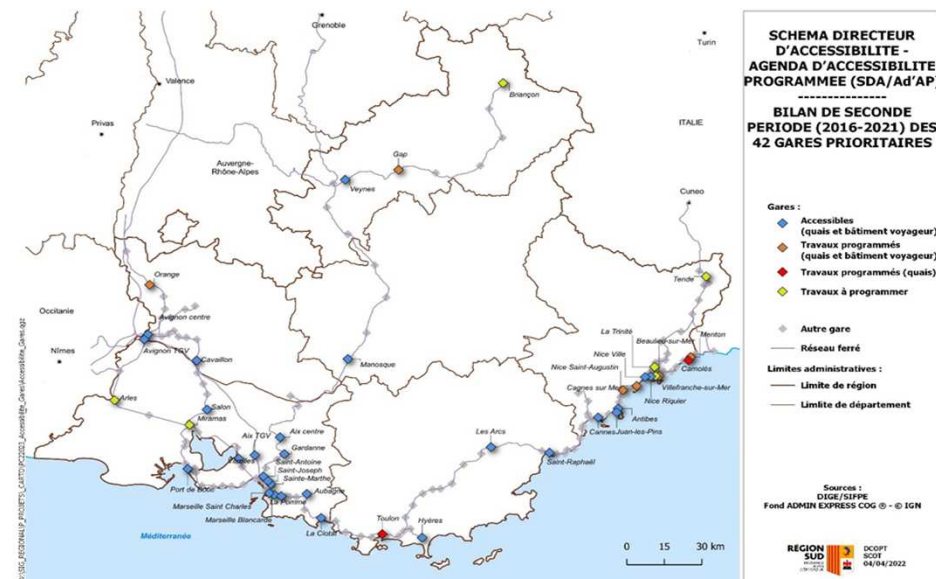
SCHEMA DIRECTEUR D'ACCESSIBILITE - AGENDA D'ACCESSIBILITE PROGRAMMEE (SDA/Ad'AP)
---------------
BILAN DE SECONDE PERIODE (2016-2021) DES 42 GARES PRIORITAIRES

Gares :
Accessibles (quais et bâtiment voyageur)
Travaux programmés (quais et bâtiment voyageur)
Travaux programmés (quais)
Travaux à programmer

Autre gare
Réseau ferré

Limites administratives :
Limite de région
Limite de département

Sources :
DIGE/SIFPE
Fond ADMIN EXPRESS COG ® - © IGN

REGION SUD
DCOPT
SCOT
04/04/2022

0 15 30 km

Grenoble
Turin
Valence
Privas
ITALIE
Briançon
Gap
Auvergne-Rhône-Alpes
Veynes
Cuneo
Tende
Orange
Occitanie
Avignon centre
Avignon TGV
Nîmes
Cavaillon
Manosque
Menton
La Trinité
Beaulieu-sur-Mer
Nice Ville
Nice Saint-Augustin
Carnolès
Villefranche-sur-Mer
Cagnes sur Mer
Nice Riquier
Antibes
Cannes
Juan-les-Pins
Arles
Salon
Miramas
Aix TGV
Aix centre
Gardanne
Saint-Antoine
Saint-Joseph
Sainte-Marthe
Port de Bouc
Marseille Saint Charles
Marseille Blancarde
La Pomme
Aubagne
Les Arcs
Saint-Raphaël
Méditerranée
La Ciotat
Toulon
Hyères
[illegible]